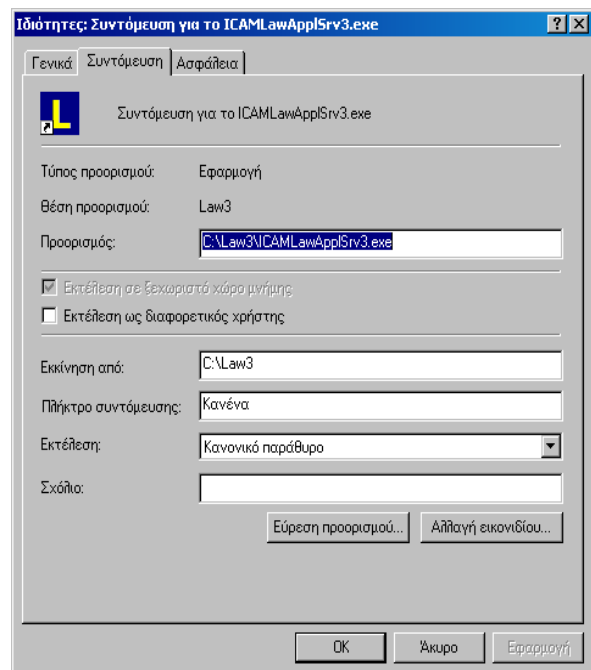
Ιδιότητες: Συντόμευση για το ICAMLawApplSrv3.exe

?

X

Γενικά

Συντόμευση

Ασφάλεια

L

Συντόμευση για το ICAMLawApplSrv3.exe

Τύπος προορισμού: Εφαρμογή

Θέση προορισμού: Law3

Προορισμός: C:\Law3\ICAMLawApplSrv3.exe

Εκτέλεση σε ξεχωριστό χώρο μνήμης

Εκτέλεση ως διαφορετικός χρήστης

Εκκίνηση από: C:\Law3

Πλήκτρο συντόμευσης: Κανένα

Εκτέλεση: Κανονικό παράθυρο

Σχόλιο:

Εύρεση προορισμού...

Αλλαγή εικονιδίου...

OK

Άκυρο

Εφαρμογή